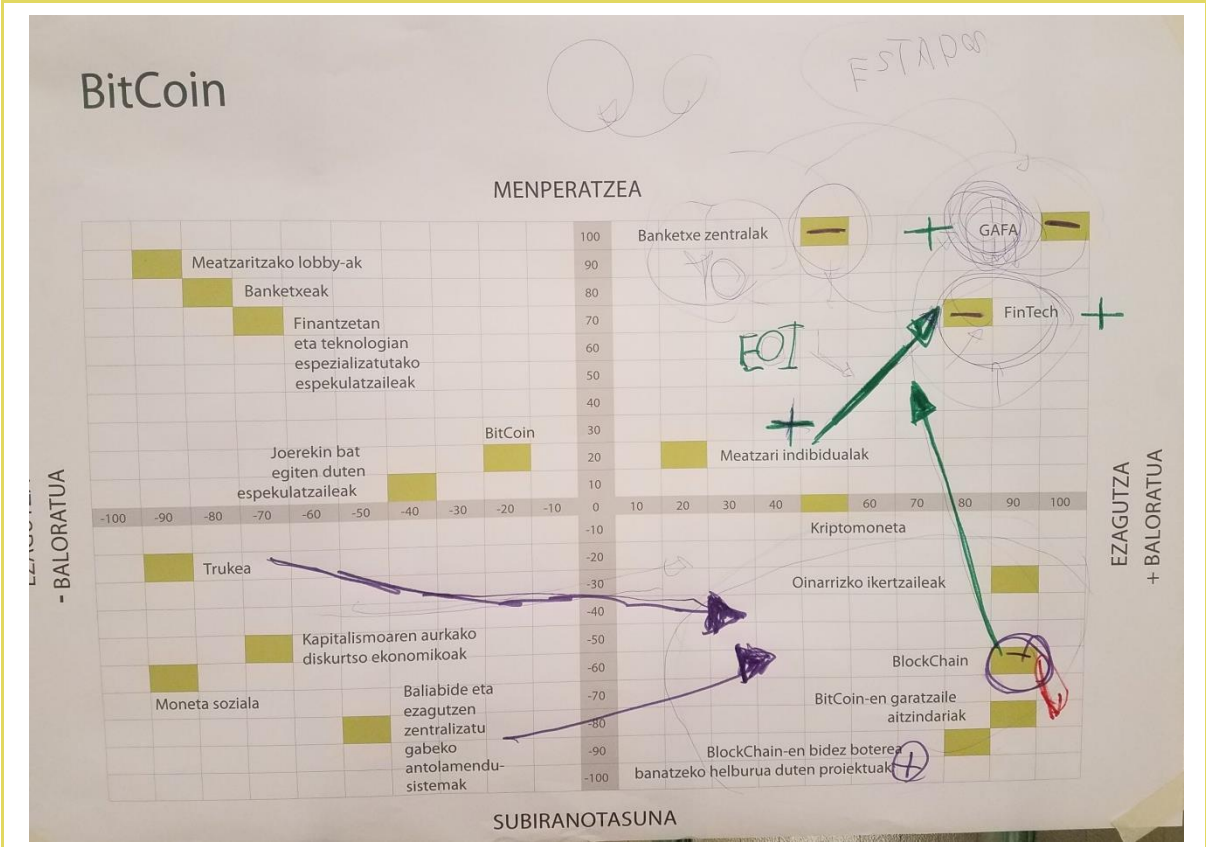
BitCoin

ESTADO

MENPERATZEA

Meatzaritzako lobby-ak

Banketxeak

Finantzetan eta teknologian espezializatutako espekulatzaileak

BitCoin

Joerekin bat egiten duten espekulatzaileak

Banketxe zentralak

GAFA

FinTech

EOI

Meatzari indibidualak

Kriptomoneta

Oinarrizko ikertzaileak

BlockChain

BitCoin-en garatzaile aitzindariak

BlockChain-en bidez boterea banatzeko helburua duten proiektuak

Trukea

Kapitalismoaren aurkako diskurtso ekonomikoak

Moneta soziala

Baliabide eta ezagutzen zentralizatu gabeko antolamendu-sistemak

100
90
80
70
60
50
40
30
20
10
0
-10
-20
-30
-40
-50
-60
-70
-80
-90
-100

-100 -90 -80 -70 -60 -50 -40 -30 -20 -10 0 10 20 30 40 50 60 70 80 90 100

EZAGUTZA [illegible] - BALORATUA

EZAGUTZA + BALORATUA

SUBIRANOTASUNA